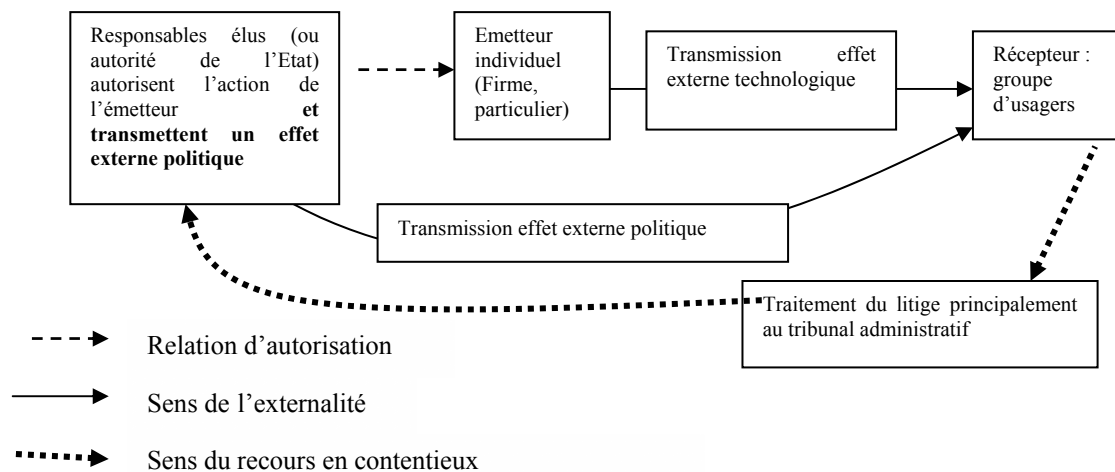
Responsables élus (ou autorité de l'Etat) autorisent l'action de l'émetteur **et transmettent un effet externe politique**

Emetteur individuel (Firme, particulier)

Transmission effet externe technologique

Récepteur : groupe d'usagers

Transmission effet externe politique

Traitement du litige principalement au tribunal administratif

Relation d'autorisation

Sens de l'externalité

Sens du recours en contentieux